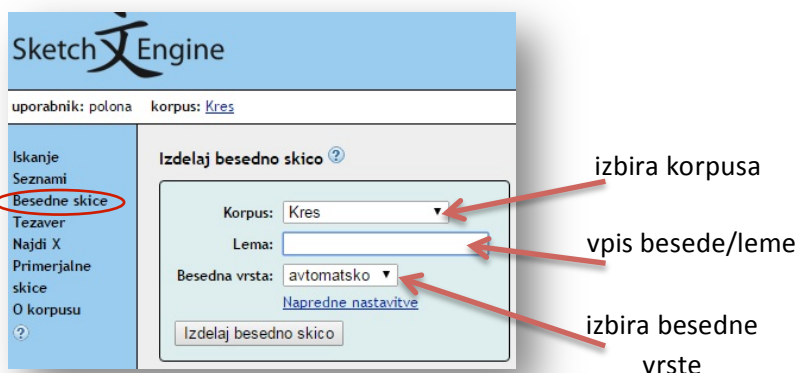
Sketch Engine

uporabnik: polona korpus: Kres

Iskanje
Seznami
Besedne skice
Tezaver
Najdi X
Primerjalne skice
O korpusu
?

Izdelaj besedno skico ?

Korpus: Kres ▼
Lema:
Besedna vrsta: avtomatsko ▼
Napredne nastavitve
Izdelaj besedno skico

izbira korpusa
vpis besede/leme
izbira besedne vrste